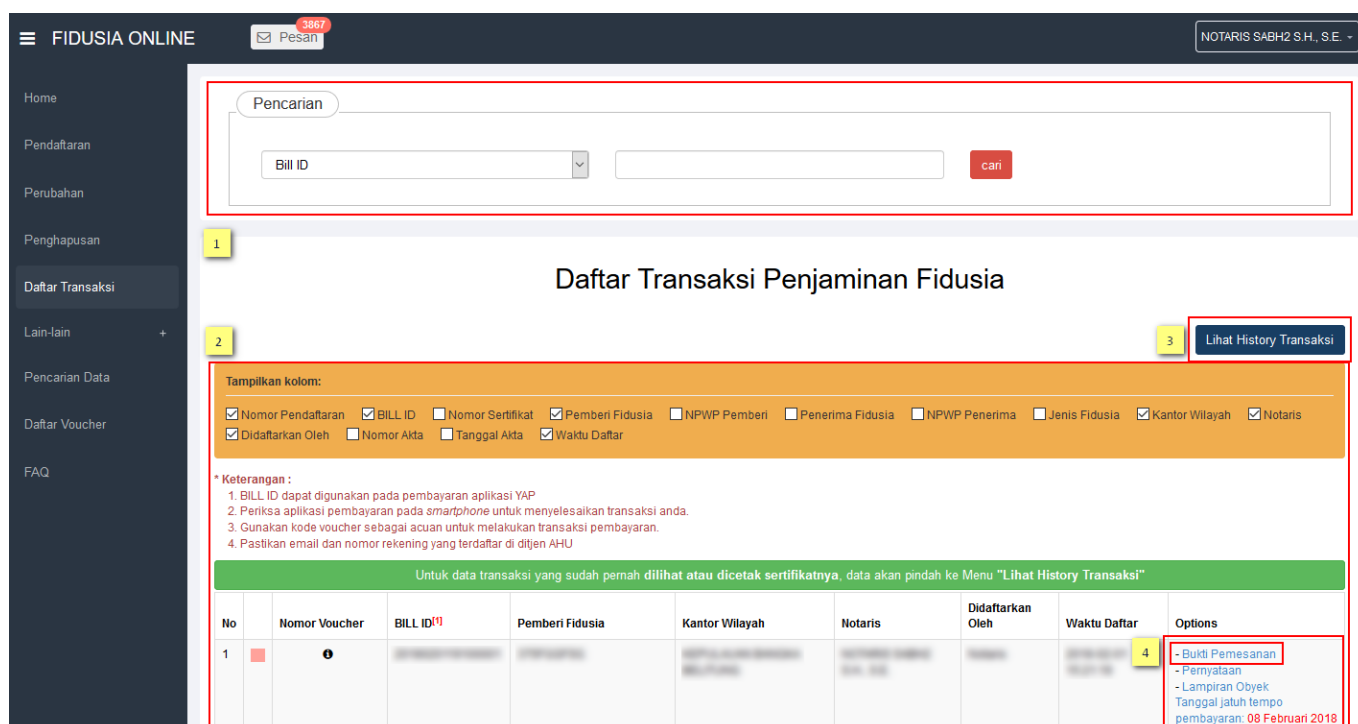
FIDUSIA ONLINE

Pesan 3867

NOTARIS SABH2 S.H., S.E.

Home

Pendaftaran

Perubahan

Penghapusan

Daftar Transaksi

Lain-lain +

Pencarian Data

Daftar Voucher

FAQ

Pencarian

Bill ID

cari

1

Daftar Transaksi Penjaminan Fidusia

2

3

Lihat History Transaksi

Tampilkan kolom:

Nomor Pendaftaran BILL ID Nomor Sertifikat Pemberi Fidusia NPWP Pemberi Penerima Fidusia NPWP Penerima Jenis Fidusia Kantor Wilayah Notaris Didaftarkan Oleh Nomor Akta Tanggal Akta Waktu Daftar

* Keterangan :
1. BILL ID dapat digunakan pada pembayaran aplikasi YAP
2. Periksa aplikasi pembayaran pada smartphone untuk menyelesaikan transaksi anda.
3. Gunakan kode voucher sebagai acuan untuk melakukan transaksi pembayaran.
4. Pastikan email dan nomor rekening yang terdaftar di ditjen AHU

Untuk data transaksi yang sudah pernah dilihat atau dicetak sertifikatnya, data akan pindah ke Menu "Lihat History Transaksi"

| No | | Nomor Voucher | BILL ID[1] | Pemberi Fidusia | Kantor Wilayah | Notaris | Didaftarkan Oleh | Waktu Daftar | Options |
|---|---|---|---|---|---|---|---|---|---|
| 1 | | | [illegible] | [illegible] | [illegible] | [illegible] | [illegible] | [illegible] | 4 - Bukti Pemesanan - Pernyataan - Lampiran Obyek Tanggal jatuh tempo pembayaran: 08 Februari 2018 |